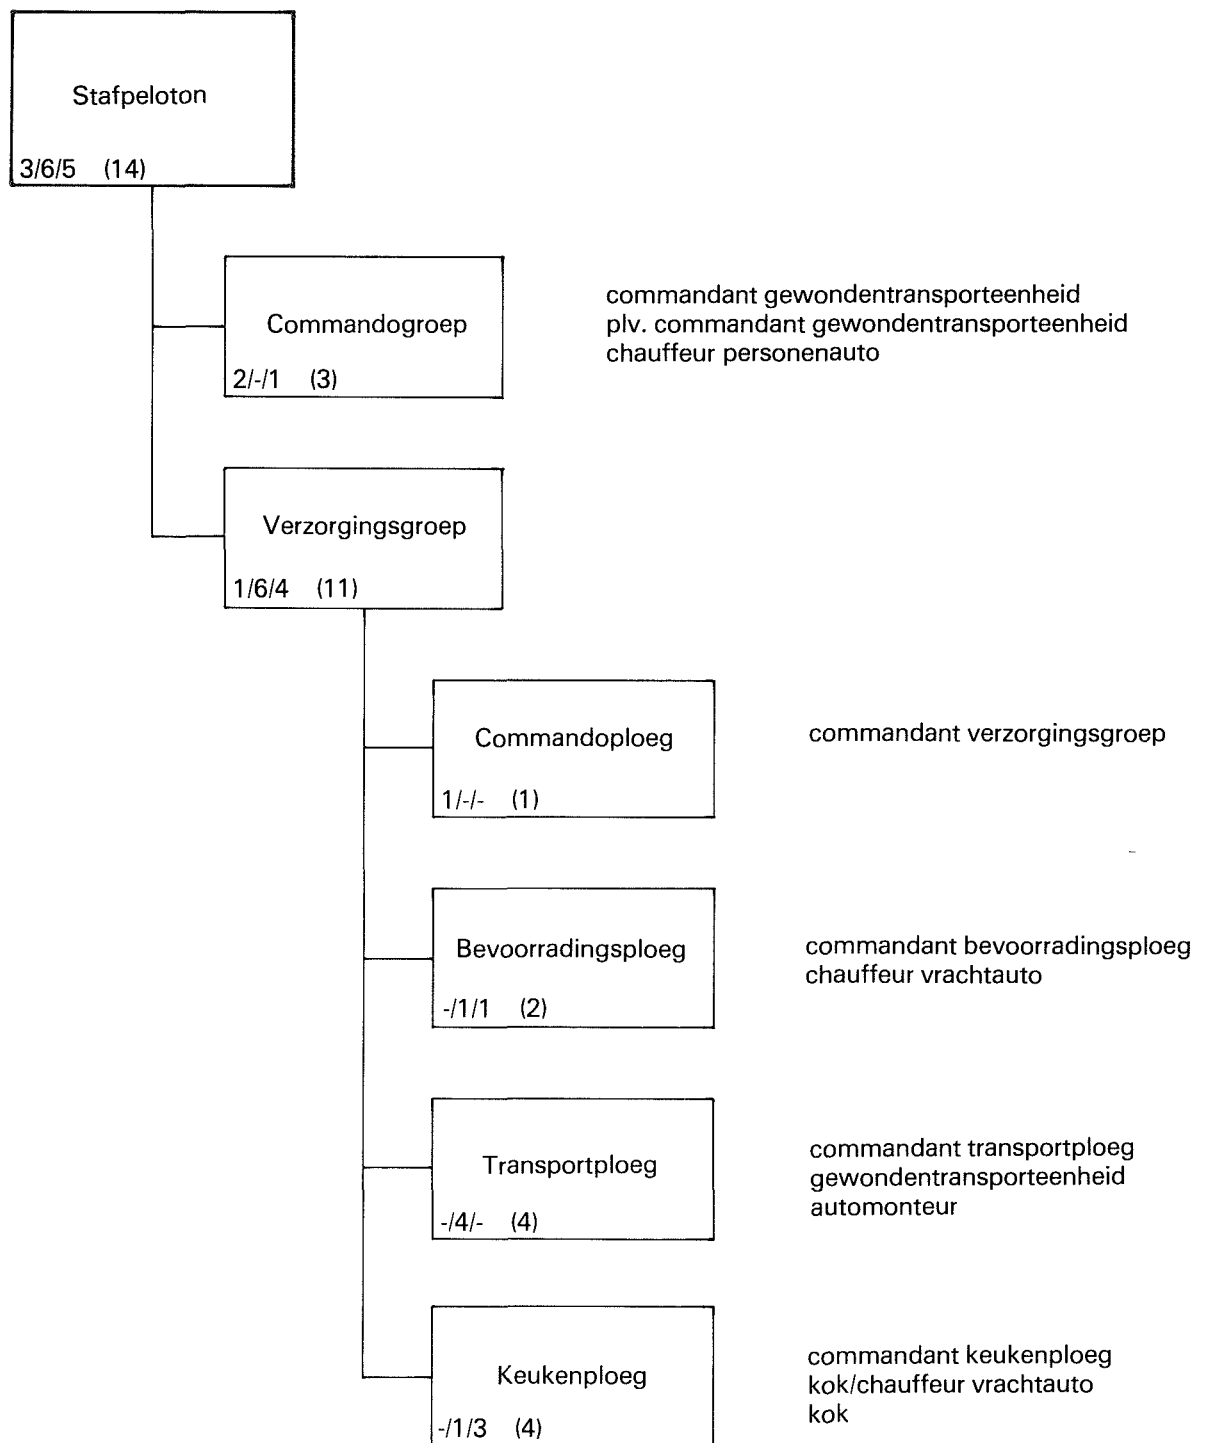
Stafpeloton

3/6/5 (14)

Commandogroep

2/-/1 (3)

commandant gewondentransporteenheid
plv. commandant gewondentransporteenheid
chauffeur personenauto

Verzorgingsgroep

1/6/4 (11)

Commandoploeg

1/-/- (1)

commandant verzorgingsgroep

Bevoorradingsploeg

-/1/1 (2)

commandant bevoorradingsploeg
chauffeur vrachtauto

Transportploeg

-/4/- (4)

commandant transportploeg
gewondentransporteenheid
automonteur

Keukenploeg

-/1/3 (4)

commandant keukenploeg
kok/chauffeur vrachtauto
kok